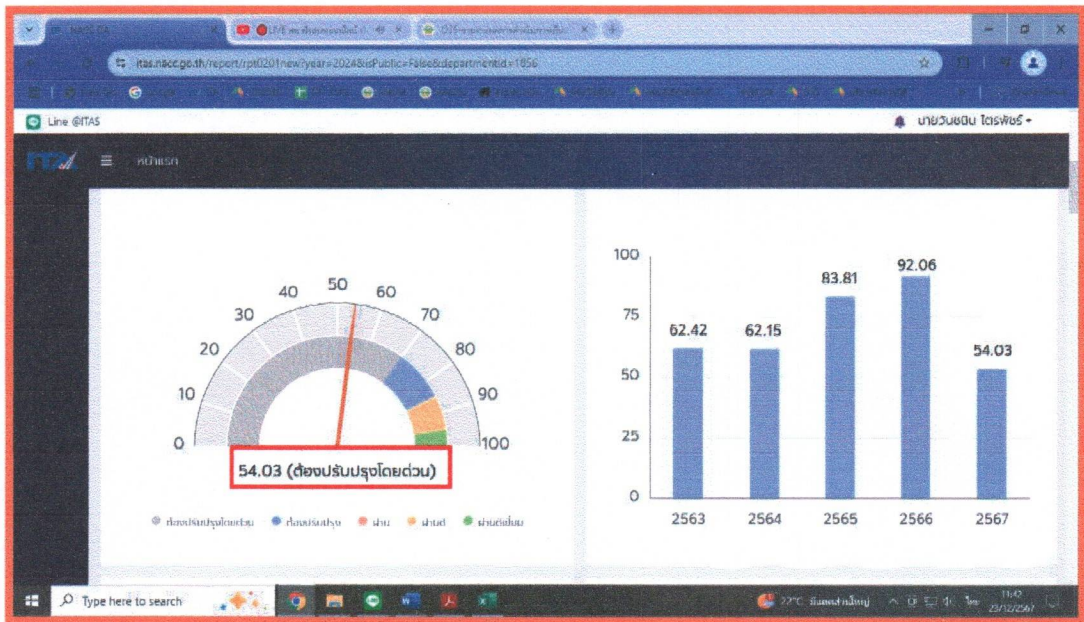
itas.nacc.go.th/report/rpt0201new?year=2024&isPublic=False&departmentId=1856

Line @ITAS

นายวันชนิน ไตรพัชร์

หน้าแรก

0
10
20
30
40
50
60
70
80
90
100

54.03 (ต้องปรับปรุงโดยด่วน)

ต้องปรับปรุงโดยด่วน ต้องปรับปรุง ผ่าน ผ่านดี ผ่านดีเยี่ยม

100
75
50
25
0

62.42
62.15
83.81
92.06
54.03

2563
2564
2565
2566
2567

Type here to search

22°C

11:42
23/12/2567